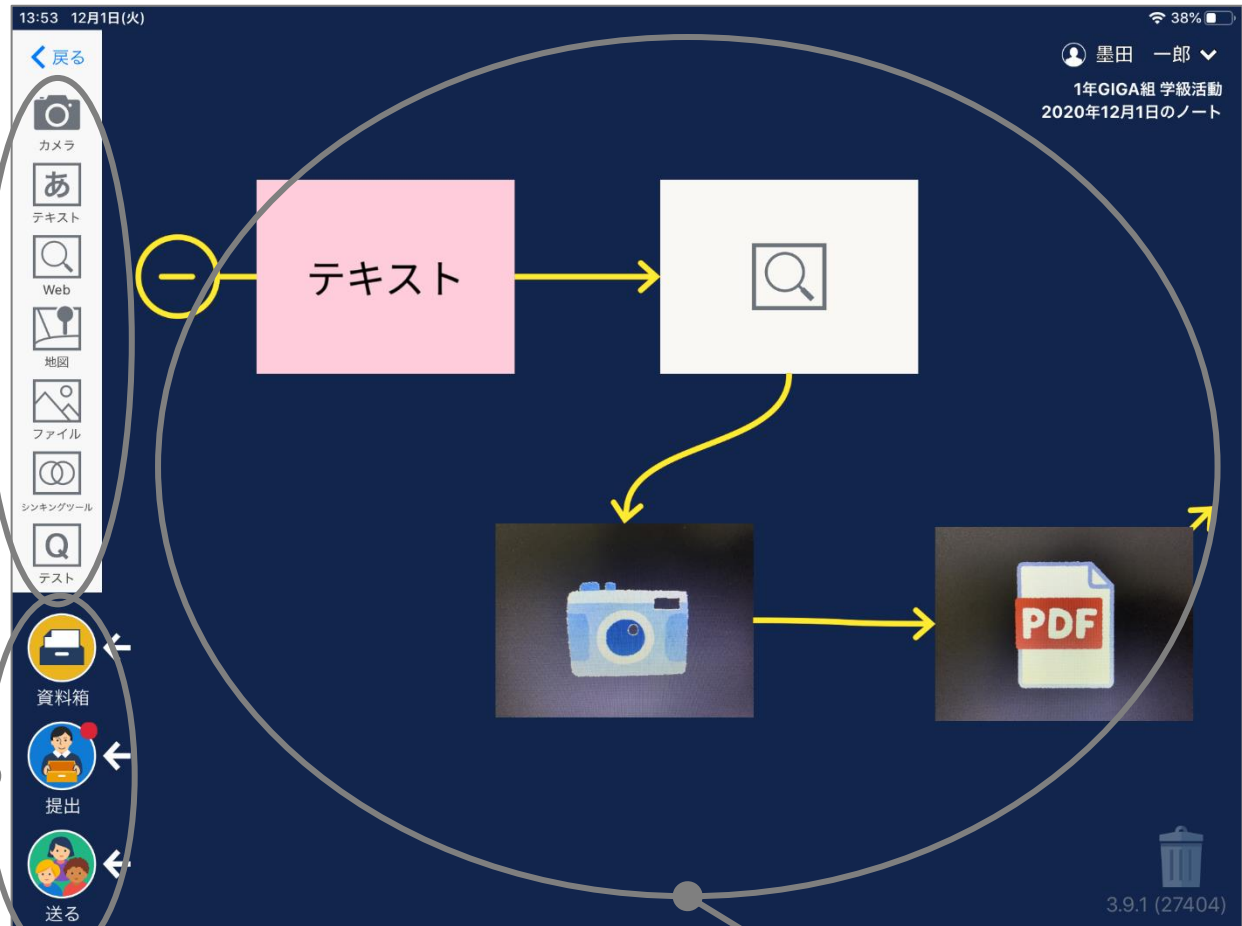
13:53 12月1日(火)

38%

戻る

墨田 一郎

1年GIGA組 学級活動
2020年12月1日のノート

カメラ

あ
テキスト

Web

地図

ファイル

シンキングツール

Q
テスト

テキスト

PDF

資料箱

提出

送る

3.9.1 (27404)